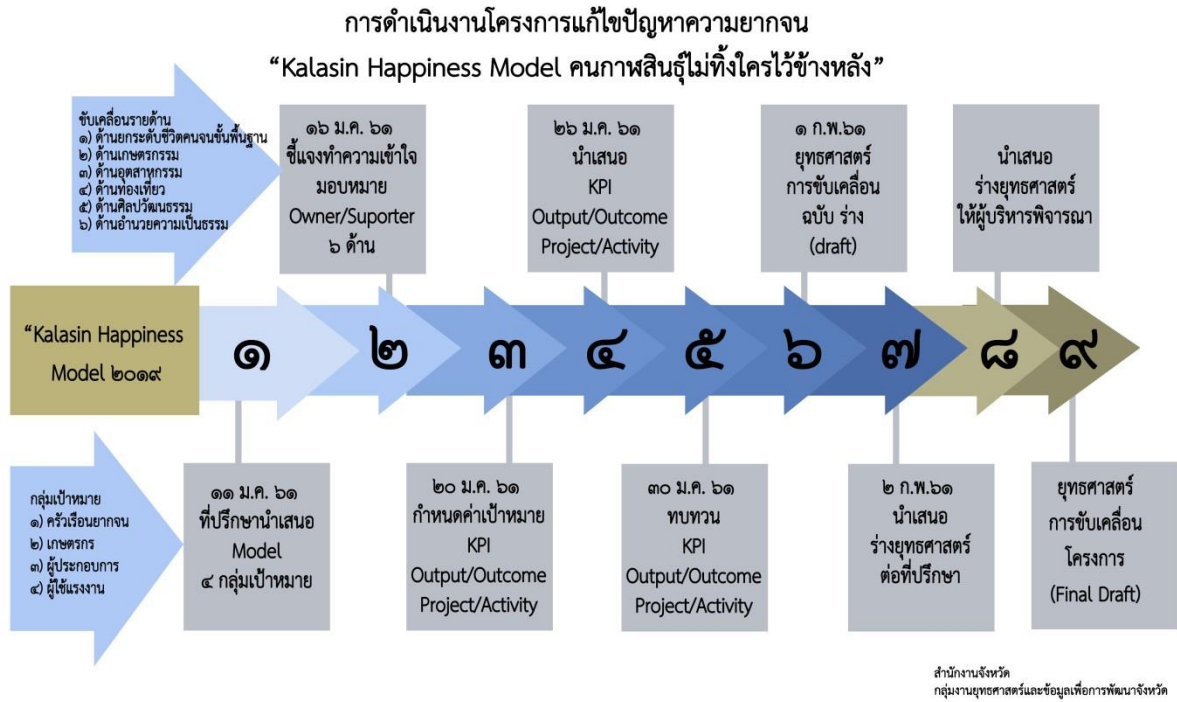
การดำเนินงานโครงการแก้ไขปัญหาความยากจน
“Kalasin Happiness Model คนกาฬสินธุ์ไม่ทิ้งใครไว้ข้างหลัง”

ขับเคลื่อนรายด้าน
๑) ด้านยกระดับชีวิตคนจนขั้นพื้นฐาน
๒) ด้านเกษตรกรรม
๓) ด้านอุตสาหกรรม
๔) ด้านท่องเที่ยว
๕) ด้านศิลปวัฒนธรรม
๖) ด้านอำนวยความเป็นธรรม

๑๖ ม.ค. ๖๑
ชี้แจงทำความเข้าใจ
มอบหมาย
Owner/Suporter
๖ ด้าน

๒๖ ม.ค. ๖๑
นำเสนอ
KPI
Output/Outcome
Project/Activity

๑ ก.พ.๖๑
ยุทธศาสตร์
การขับเคลื่อน
ฉบับ ร่าง
(draft)

นำเสนอ
ร่างยุทธศาสตร์
ให้ผู้บริหารพิจารณา

“Kalasin Happiness Model ๒๐๑๙

๑ ๒ ๓ ๔ ๕ ๖ ๗ ๘ ๙

กลุ่มเป้าหมาย
๑) ครัวเรือนยากจน
๒) เกษตรกร
๓) ผู้ประกอบการ
๔) ผู้ใช้แรงงาน

๑๑ ม.ค. ๖๑
ที่ปรึกษานำเสนอ
Model
๔ กลุ่มเป้าหมาย

๒๐ ม.ค. ๖๑
กำหนดค่าเป้าหมาย
KPI
Output/Outcome
Project/Activity

๓๐ ม.ค. ๖๑
ทบทวน
KPI
Output/Outcome
Project/Activity

๒ ก.พ.๖๑
นำเสนอ
ร่างยุทธศาสตร์
ต่อที่ปรึกษา

ยุทธศาสตร์
การขับเคลื่อน
โครงการ
(Final Draft)

สำนักงานจังหวัด
กลุ่มงานยุทธศาสตร์และข้อมูลเพื่อการพัฒนาจังหวัด